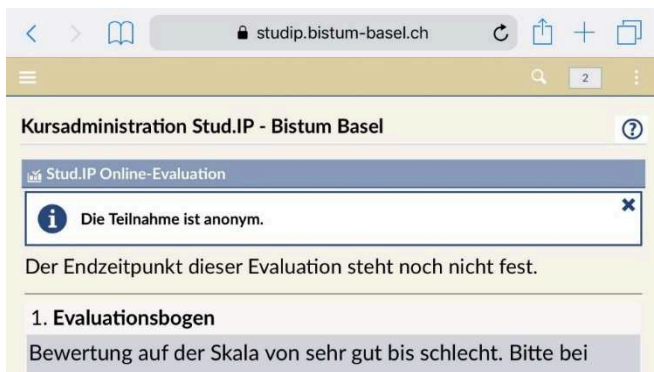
studip.bistum-basel.ch

2

Kursadministration Stud.IP - Bistum Basel

Stud.IP Online-Evaluation

Die Teilnahme ist anonym.

Der Endzeitpunkt dieser Evaluation steht noch nicht fest.

1. Evaluationsbogen

Bewertung auf der Skala von sehr gut bis schlecht. Bitte bei